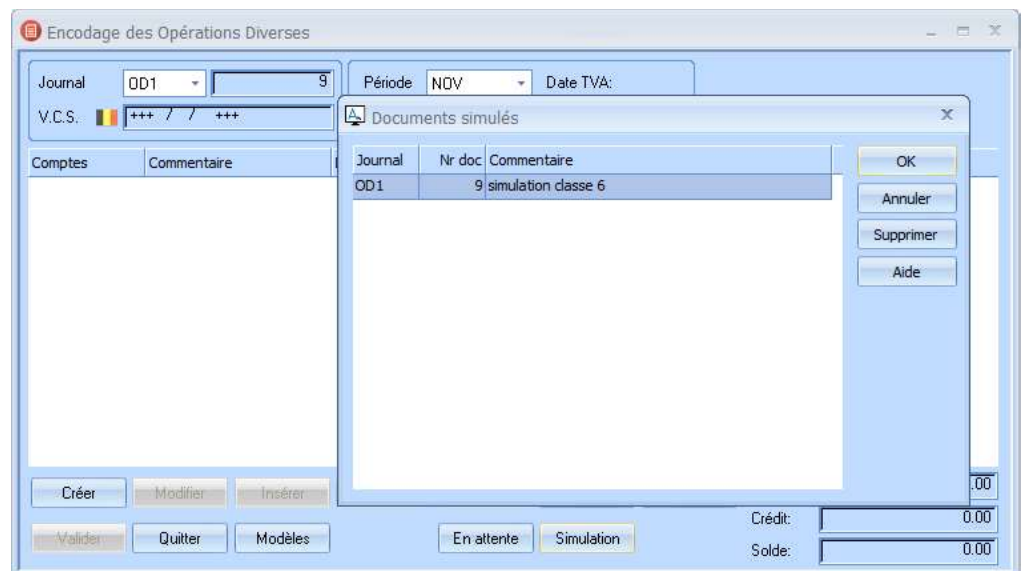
Encodage des Opérations Diverses

Journal OD1 9
V.C.S. +++ / / +++

Période NOV Date TVA:

Comptes | Commentaire

Documents simulés

| Journal | Nr doc | Commentaire |
|---|---|---|
| OD1 | 9 | simulation classe 6 |

OK
Annuler
Supprimer
Aide

.00

Créer Modifier Insérer

Valider Quitter Modèles

En attente Simulation

Crédit: 0.00
Solde: 0.00